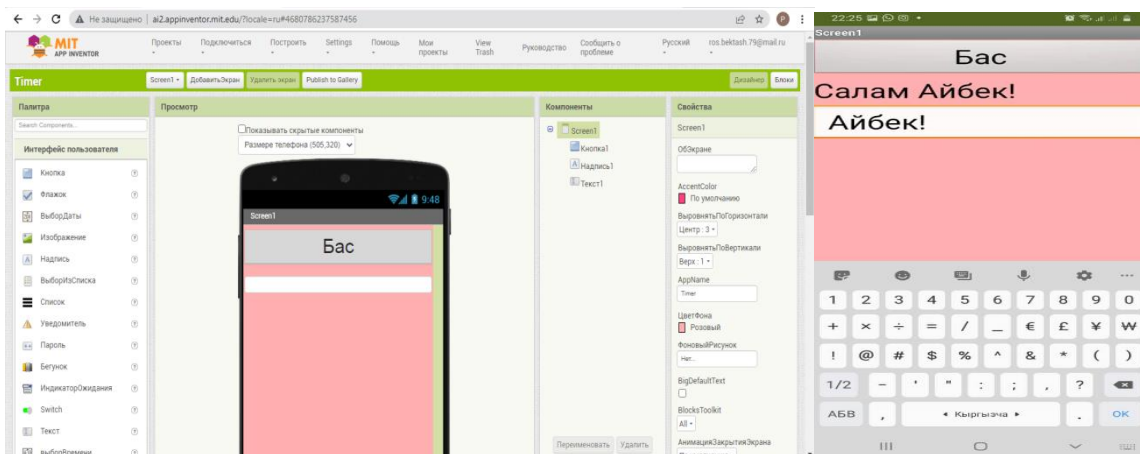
Не защищено | ai2.appinventor.mit.edu/?locale=ru#4680786237587456

MIT APP INVENTOR

Проекты Подключиться Построить Settings Помощь Мои проекты View Trash Руководство Сообщить о проблеме Русский ros.bektash.79@mail.ru

Timer Screen1 ▾ ДобавитьЭкран Удалить экран Publish to Gallery Дизайнер Блоки

Палитра

Search Components...

Интерфейс пользователя

Кнопка
Флажок
ВыборДаты
Изображение
Надпись
ВыборИзСписка
Список
Уведомитель
Пароль
Бегунок
ИндикаторОжидания
Switch
Текст
ВыборВремени

Просмотр

Показывать скрытые компоненты

Размере телефона (505,320)

9:48

Screen1

Бас

Компоненты

Screen1
Кнопка1
Надпись1
Текст1

Переименовать Удалить

Свойства

Screen1

ОбЭкране

AccentColor
По умолчанию

ВыровнятьПоГоризонтали
Центр : 3 ▾

ВыровнятьПоВертикали
Верх : 1 ▾

AppName
Timer

ЦветФона
Розовый

ФоновыйРисунок
Нет...

BigDefaultText

BlocksToolkit
All ▾

АнимацияЗакрытияЭкрана

22:25

Screen1

Бас

Салам Айбек!

Айбек!

1 2 3 4 5 6 7 8 9 0
+ × ÷ = / _ € £ ¥ ₩
! @ # $ % ^ & * ( )
1/2 - ' " : ; , ?
АБВ , ◂ Кыргызча ▸ . OK